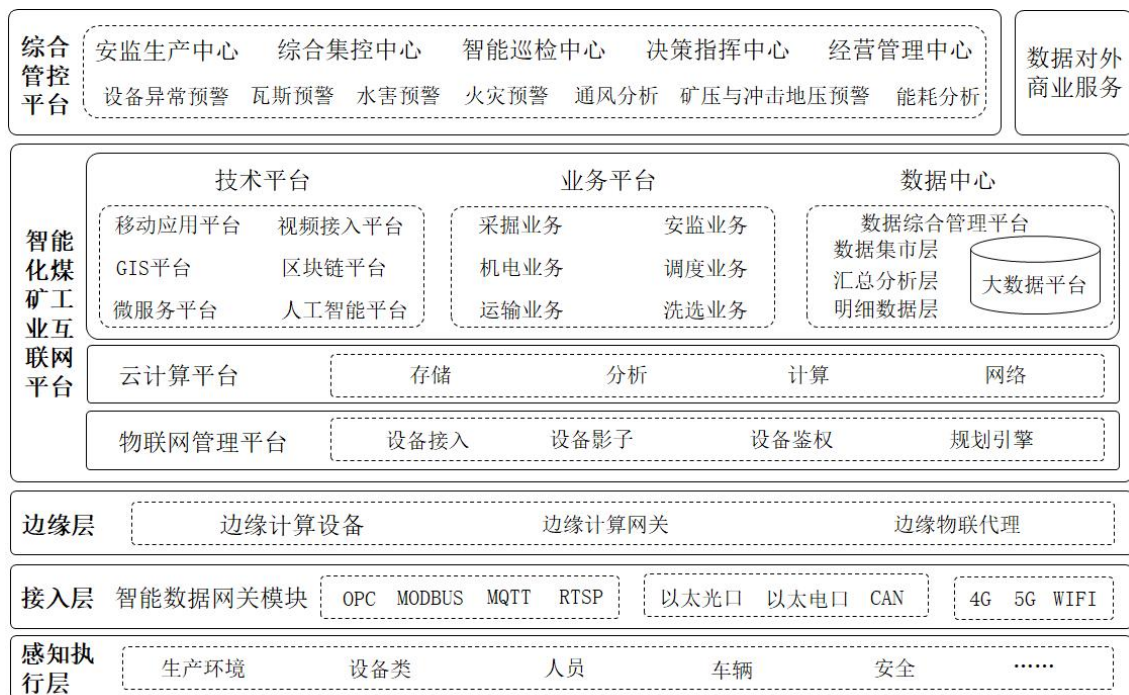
综合管控平台

安监生产中心　综合集控中心　智能巡检中心　决策指挥中心　经营管理中心

设备异常预警　瓦斯预警　水害预警　火灾预警　通风分析　矿压与冲击地压预警　能耗分析

数据对外商业服务

智能化煤矿工业互联网平台

技术平台

移动应用平台　视频接入平台
GIS平台　区块链平台
微服务平台　人工智能平台

业务平台

采掘业务　安监业务
机电业务　调度业务
运输业务　洗选业务

数据中心

数据综合管理平台
数据集市层
汇总分析层
明细数据层
大数据平台

云计算平台　存储　分析　计算　网络

物联网管理平台　设备接入　设备影子　设备鉴权　规划引擎

边缘层　边缘计算设备　边缘计算网关　边缘物联代理

接入层　智能数据网关模块　OPC　MODBUS　MQTT　RTSP　以太光口　以太电口　CAN　4G　5G　WIFI

感知执行层　生产环境　设备类　人员　车辆　安全　……